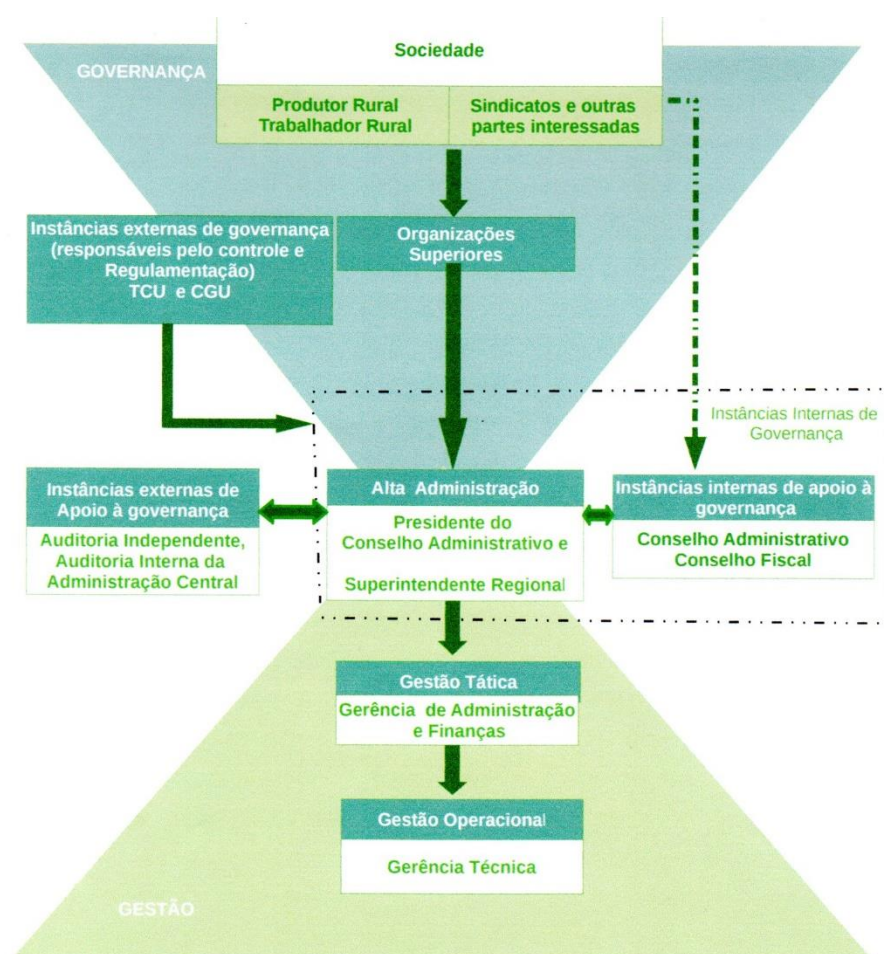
GOVERNANÇA

Sociedade

Produtor Rural
Trabalhador Rural

Sindicatos e outras partes interessadas

Instâncias externas de governança (responsáveis pelo controle e Regulamentação)
TCU e CGU

Organizações Superiores

Instâncias Internas de Governança

Instâncias externas de Apoio à governança

Auditoria Independente, Auditoria Interna da Administração Central

Alta Administração

Presidente do Conselho Administrativo e

Superintendente Regional

Instâncias internas de apoio à governança

Conselho Administrativo
Conselho Fiscal

Gestão Tática

Gerência de Administração e Finanças

Gestão Operacional

Gerência Técnica

GESTÃO